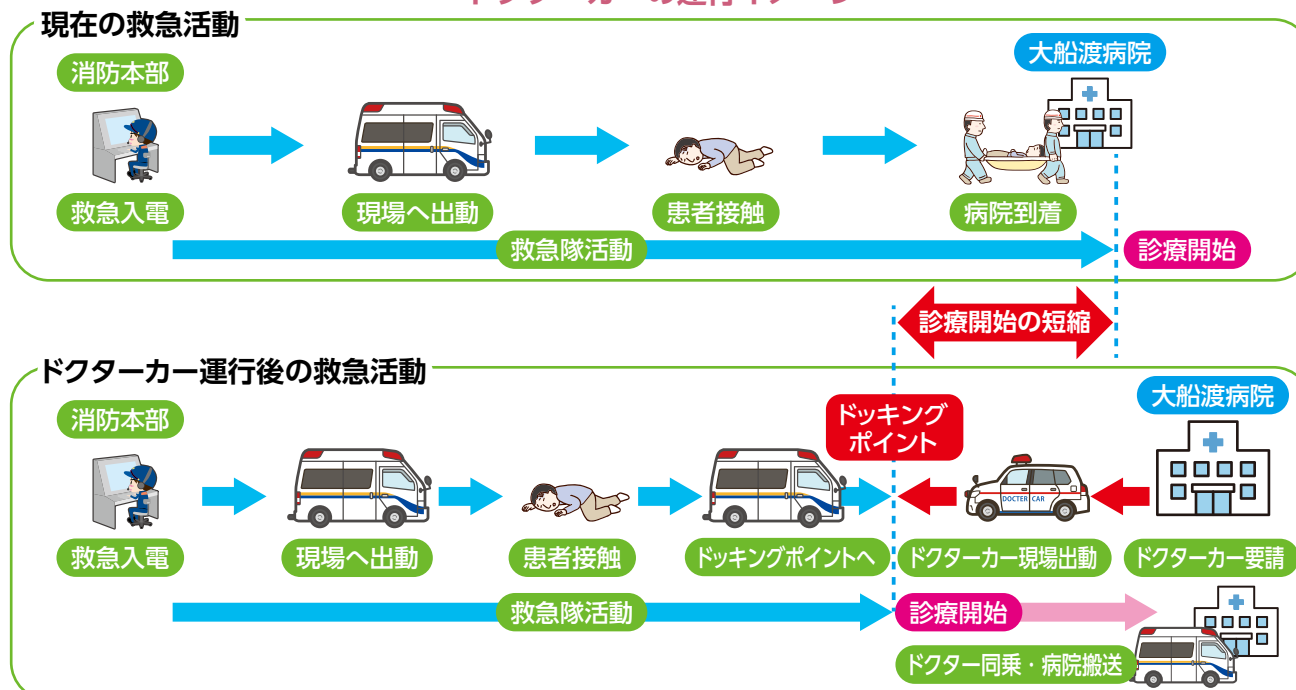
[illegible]

現在の救急活動

消防本部

大船渡病院

救急入電

現場へ出動

患者接触

病院到着

救急隊活動

診療開始

診療開始の短縮

ドクターカー運行後の救急活動

消防本部

大船渡病院

ドッキングポイント

救急入電

現場へ出動

患者接触

ドッキングポイントへ

DOCTER CAR

ドクターカー現場出動

ドクターカー要請

救急隊活動

診療開始

ドクター同乗・病院搬送